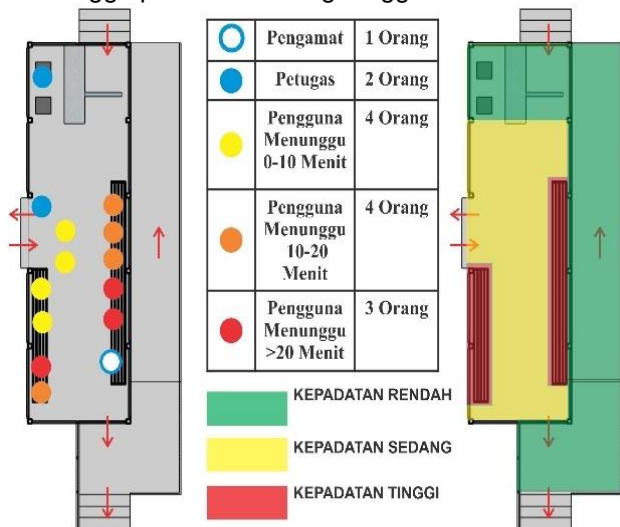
| | | |
|---|---|---|
| | Pengamat | 1 Orang |
| | Petugas | 2 Orang |
| | Pengguna Menunggu 0-10 Menit | 4 Orang |
| | Pengguna Menunggu 10-20 Menit | 4 Orang |
| | Pengguna Menunggu >20 Menit | 3 Orang |

KEPADATAN RENDAH

KEPADATAN SEDANG

KEPADATAN TINGGI